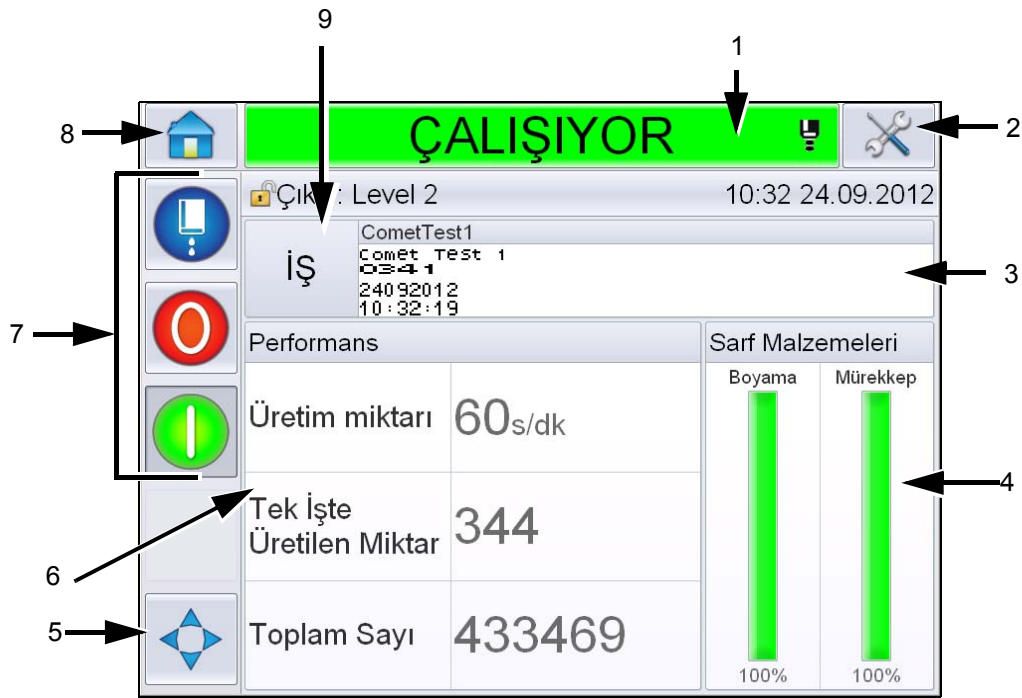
9

1

8

ÇALIŞIYOR

2

Çık : Level 2

10:32 24.09.2012

CometTest1

İŞ

Comet Test 1
0341
24092012
10:32:19

3

7

Performans

Sarf Malzemeleri

Boyama

Mürekkep

Üretim miktarı

60s/dk

4

Tek İşte Üretilen Miktar

344

6

5

Toplam Sayı

433469

100%

100%